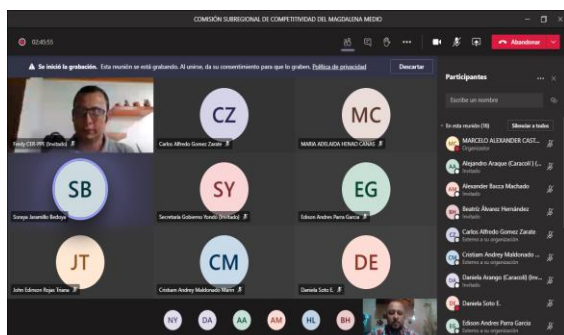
COMISIÓN SUBREGIONAL DE COMPETITIVIDAD DEL MAGDALENA MEDIO

02:45:55

Abandonar

Se inició la grabación. Esta reunión se está grabando. Al unirse, da su consentimiento para que lo graben. Política de privacidad

Descartar

Fredy CER PPI (Invitado)

CZ
Carlos Alfredo Gomez Zarate

MC
MARIA ADELAIDA HENAO CAÑAS

SB
Soraya Jaramillo Bedoya

SY
Secretaria Gobierno Yondo (Invitado)

EG
Edison Andres Parra Garcia

JT
John Edinson Rojas Triana

CM
Cristiam Andrey Maldonado Marin

DE
Daniela Soto E.

NY DA AA AM HL BH

Participantes

Escribir un nombre

En esta reunión (18)

Silenciar a todos

MARCELO ALEXANDER CAST...
Organizador

Alejandro Araque (Caracol) (...
Invitado

Alexander Bacca Machado
Invitado

Beatriz Álvarez Hernández
Invitado

Carlos Alfredo Gomez Zarate
Externo a su organización

Cristiam Andrey Maldonado ...
Externo a su organización

Daniela Arango (Caracol) (Inv...
Invitado

Daniela Soto E.
Externo a su organización

Edison Andres Parra Garcia
Externo a su organización